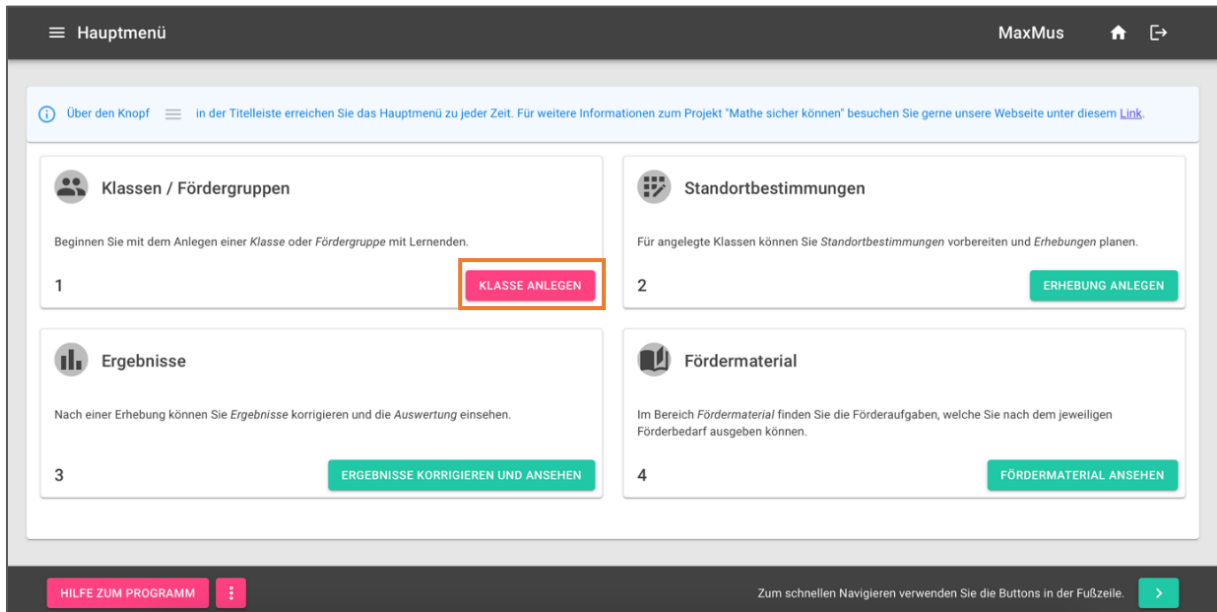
≡ Hauptmenü

MaxMus

Über den Knopf ≡ in der Titelleiste erreichen Sie das Hauptmenü zu jeder Zeit. Für weitere Informationen zum Projekt "Mathe sicher können" besuchen Sie gerne unsere Webseite unter diesem Link.

Klassen / Fördergruppen

Beginnen Sie mit dem Anlegen einer *Klasse* oder *Fördergruppe* mit Lernenden.

1

KLASSE ANLEGEN

Standortbestimmungen

Für angelegte Klassen können Sie *Standortbestimmungen* vorbereiten und *Erhebungen* planen.

2

ERHEBUNG ANLEGEN

Ergebnisse

Nach einer Erhebung können Sie *Ergebnisse* korrigieren und die *Auswertung* einsehen.

3

ERGEBNISSE KORRIGIEREN UND ANSEHEN

Fördermaterial

Im Bereich *Fördermaterial* finden Sie die Förderaufgaben, welche Sie nach dem jeweiligen Förderbedarf ausgeben können.

4

FÖRDERMATERIAL ANSEHEN

HILFE ZUM PROGRAMM

Zum schnellen Navigieren verwenden Sie die Buttons in der Fußzeile.